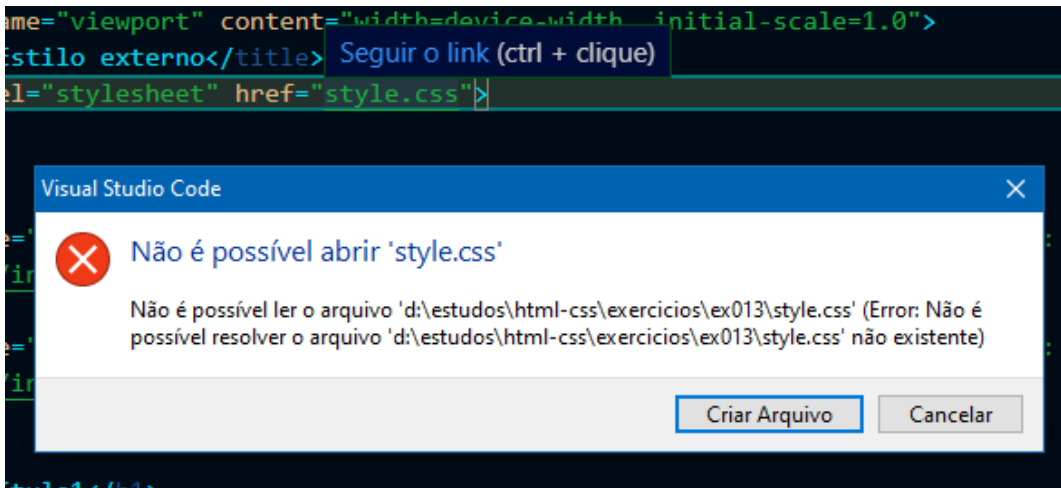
ame="viewport" content="width=device-width, initial-scale=1.0">
stilo externo</title>
el="stylesheet" href="style.css">

Seguir o link (ctrl + clique)

Visual Studio Code

Não é possível abrir 'style.css'

Não é possível ler o arquivo 'd:\estudos\html-css\exercicios\ex013\style.css' (Error: Não é possível resolver o arquivo 'd:\estudos\html-css\exercicios\ex013\style.css' não existente)

Criar Arquivo

Cancelar